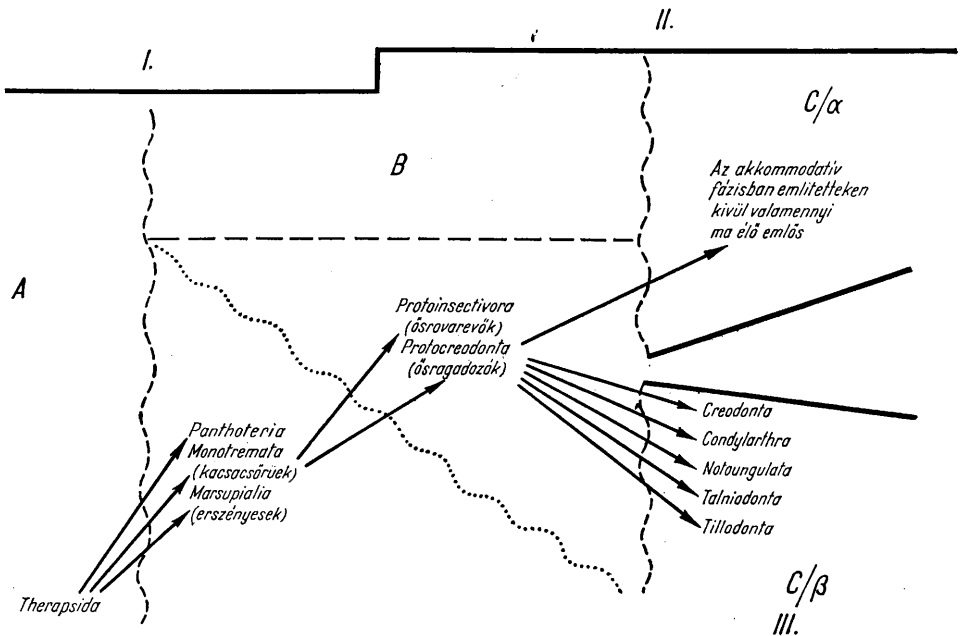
I.

II.

C/α

B

Az akkommodatív fázisban említetteken kívül valamennyi ma élő emlős

A

Protoinsectivora (ősrovarevők)
Protocreodonta (ősragadozók)

Panthoteria
Monotremata (kacsacsőrüek)
Marsupialia (erszényesek)

Creodonta
Condylarthra
Notoungulata
Talniodonta
Tillodonta

Therapsida

C/β
III.